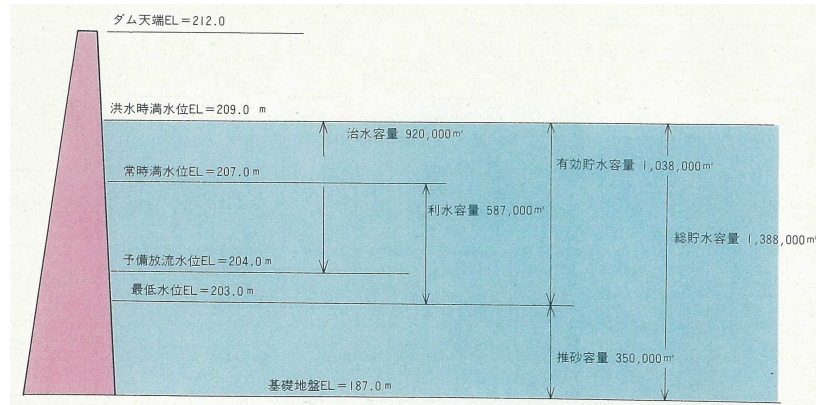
ダム天端EL＝212.0

洪水時満水位EL＝209.0 m

治水容量 920,000m³

有効貯水容量 1,038,000m³

常時満水位EL＝207.0 m

利水容量 587,000m³

総貯水容量 1,388,000m³

予備放流水位EL＝204.0 m

最低水位EL＝203.0 m

推砂容量 350,000m³

基礎地盤EL＝187.0 m